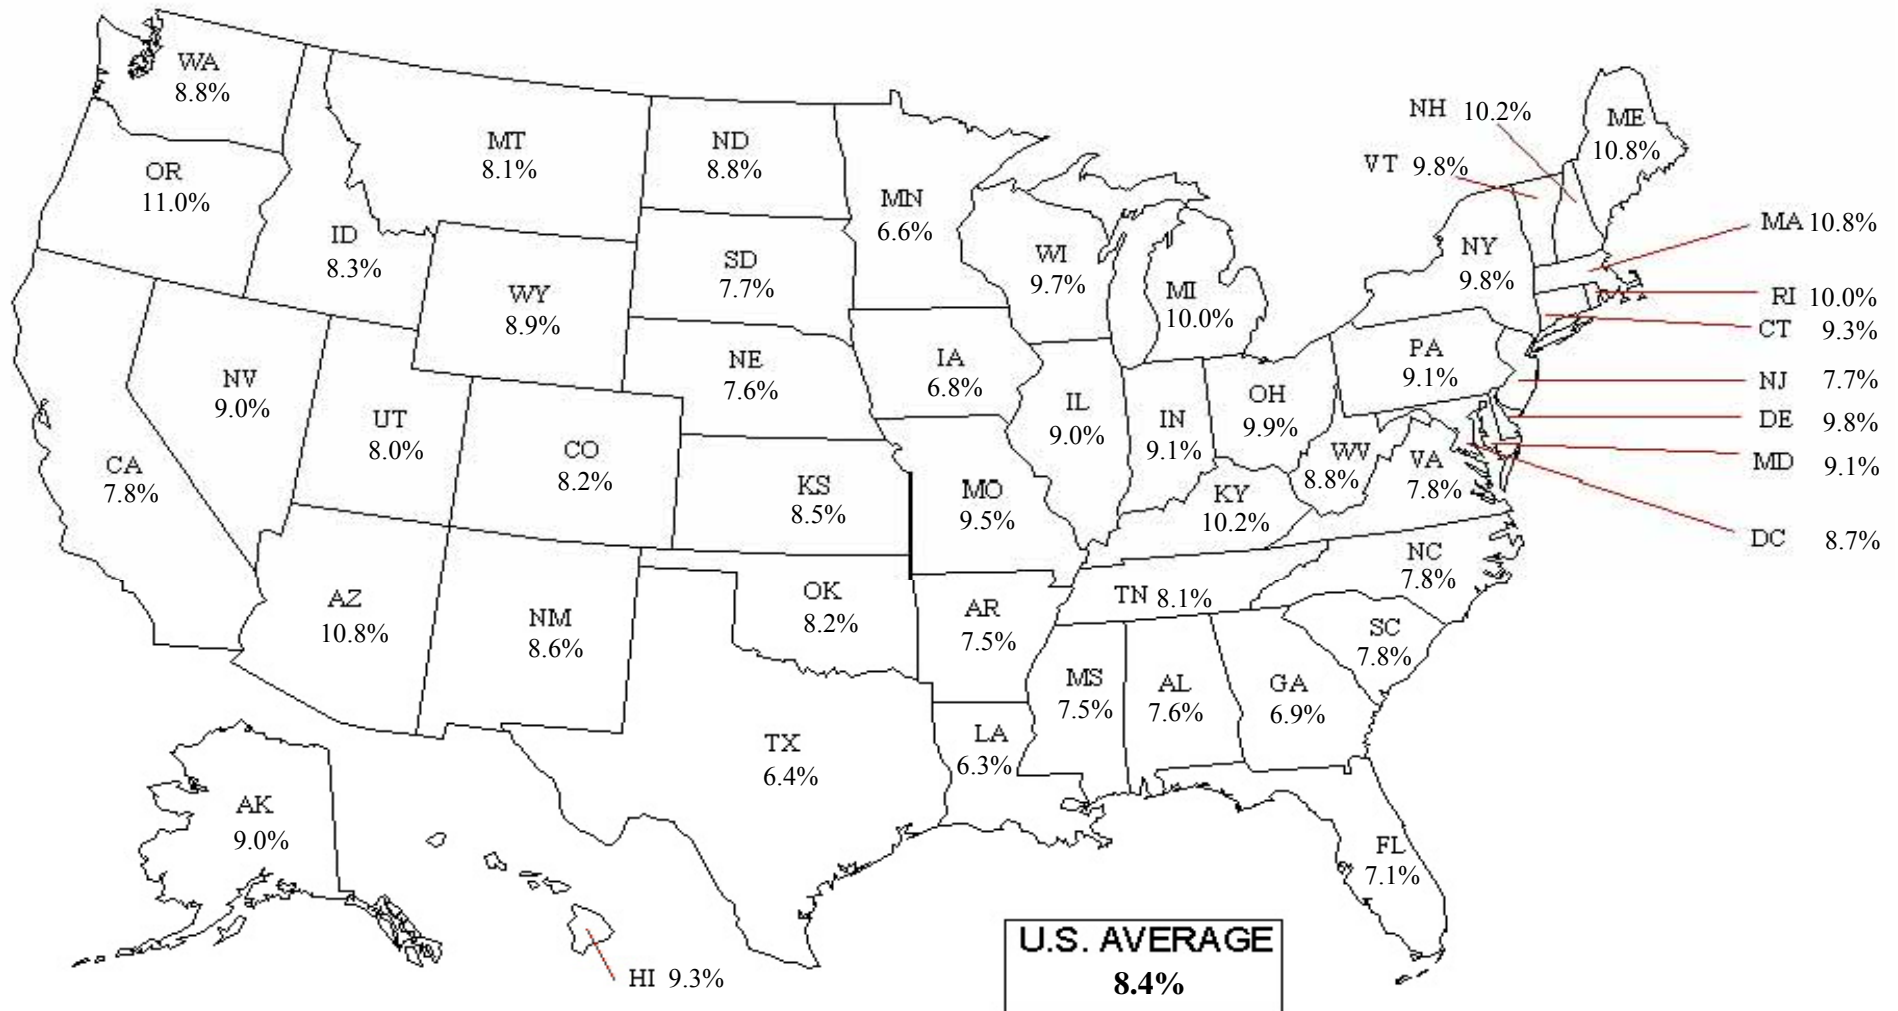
WA
8.8%

OR
11.0%

MT
8.1%

ND
8.8%

NH 10.2%

ME
10.8%

VT 9.8%

MN
6.6%

ID
8.3%

SD
7.7%

WI
9.7%

MI
10.0%

NY
9.8%

MA 10.8%

RI 10.0%

CT 9.3%

WY
8.9%

NV
9.0%

NE
7.6%

IA
6.8%

PA
9.1%

NJ 7.7%

UT
8.0%

IL
9.0%

IN
9.1%

OH
9.9%

DE 9.8%

CA
7.8%

CO
8.2%

KS
8.5%

MO
9.5%

WV
8.8%

VA
7.8%

MD 9.1%

KY
10.2%

DC 8.7%

NC
7.8%

AZ
10.8%

NM
8.6%

OK
8.2%

AR
7.5%

TN 8.1%

SC
7.8%

MS
7.5%

AL
7.6%

GA
6.9%

TX
6.4%

LA
6.3%

AK
9.0%

FL
7.1%

HI 9.3%

U.S. AVERAGE
8.4%